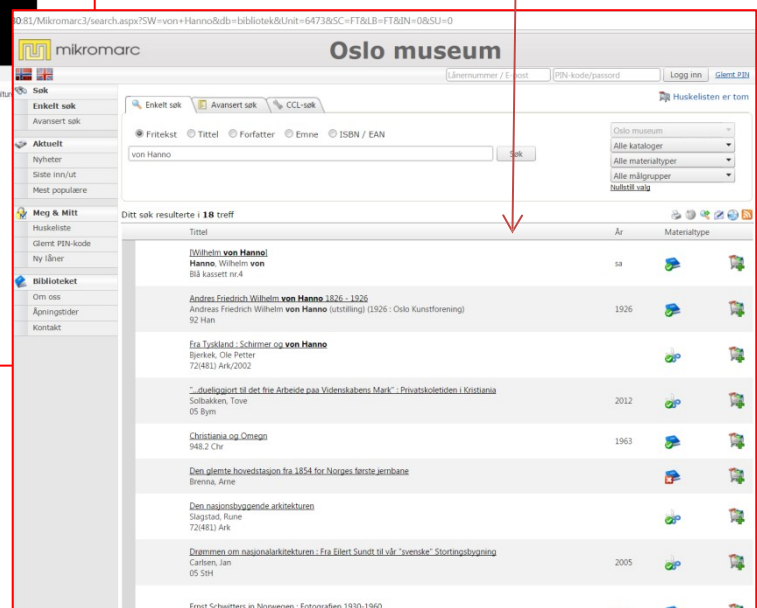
80:81/Mikromarc3/search.aspx?SW=von+Hanno&db=bibliotek&Unit=6473&SC=FT&LB=FT&IN=0&SU=0

mikromarc

Oslo museum

Lånenummer / E-post PIN-kode/passord Logg inn Glemt PIN

Søk
Enkelt søk
Avansert søk

Aktuelt
Nyheter
Siste inn/ut
Mest populære

Meg & Mitt
Huskeliste
Glemt PIN-kode
Ny låner

Biblioteket
Om oss
Åpningstider
Kontakt

Enkelt søk Avansert søk CCL-søk

Huskelisten er tom

Fritekst Tittel Forfatter Emne ISBN / EAN

von Hanno Søk

Oslo museum
Alle kataloger
Alle materialtyper
Alle målgrupper
Nullstill valg

Ditt søk resulterte i 18 treff

| Tittel | År | Materialtype |
|---|---|---|
| [Wilhelm von Hanno] Hanno, Wilhelm von Blå kassett nr.4 | sa | |
| Andres Friedrich Wilhelm von Hanno 1826 - 1926 Andreas Friedrich Wilhelm von Hanno (utstilling) (1926 : Oslo Kunstforening) 92 Han | 1926 | |
| Fra Tyskland : Schirmer og von Hanno Bjerkek, Ole Petter 72(481) Ark/2002 | | |
| "...dueliggjort til det frie Arbeide paa Videnskabens Mark" : Privatskoletiden i Kristiania Solbakken, Tove 05 Bym | 2012 | |
| Christiania og Omegn 948.2 Chr | 1963 | |
| Den glemte hovedstasjon fra 1854 for Norges første jernbane Brenna, Arne | | |
| Den nasjonsbyggende arkitekturen Slagstad, Rune 72(481) Ark | | |
| Drømmen om nasjonalarkitekturen : Fra Eilert Sundt til vår "svenske" Stortingsbygning Carlsen, Jan 05 StH | 2005 | |
| Ernst Schwitters in Norwegen : Fotografien 1930-1960 | | |